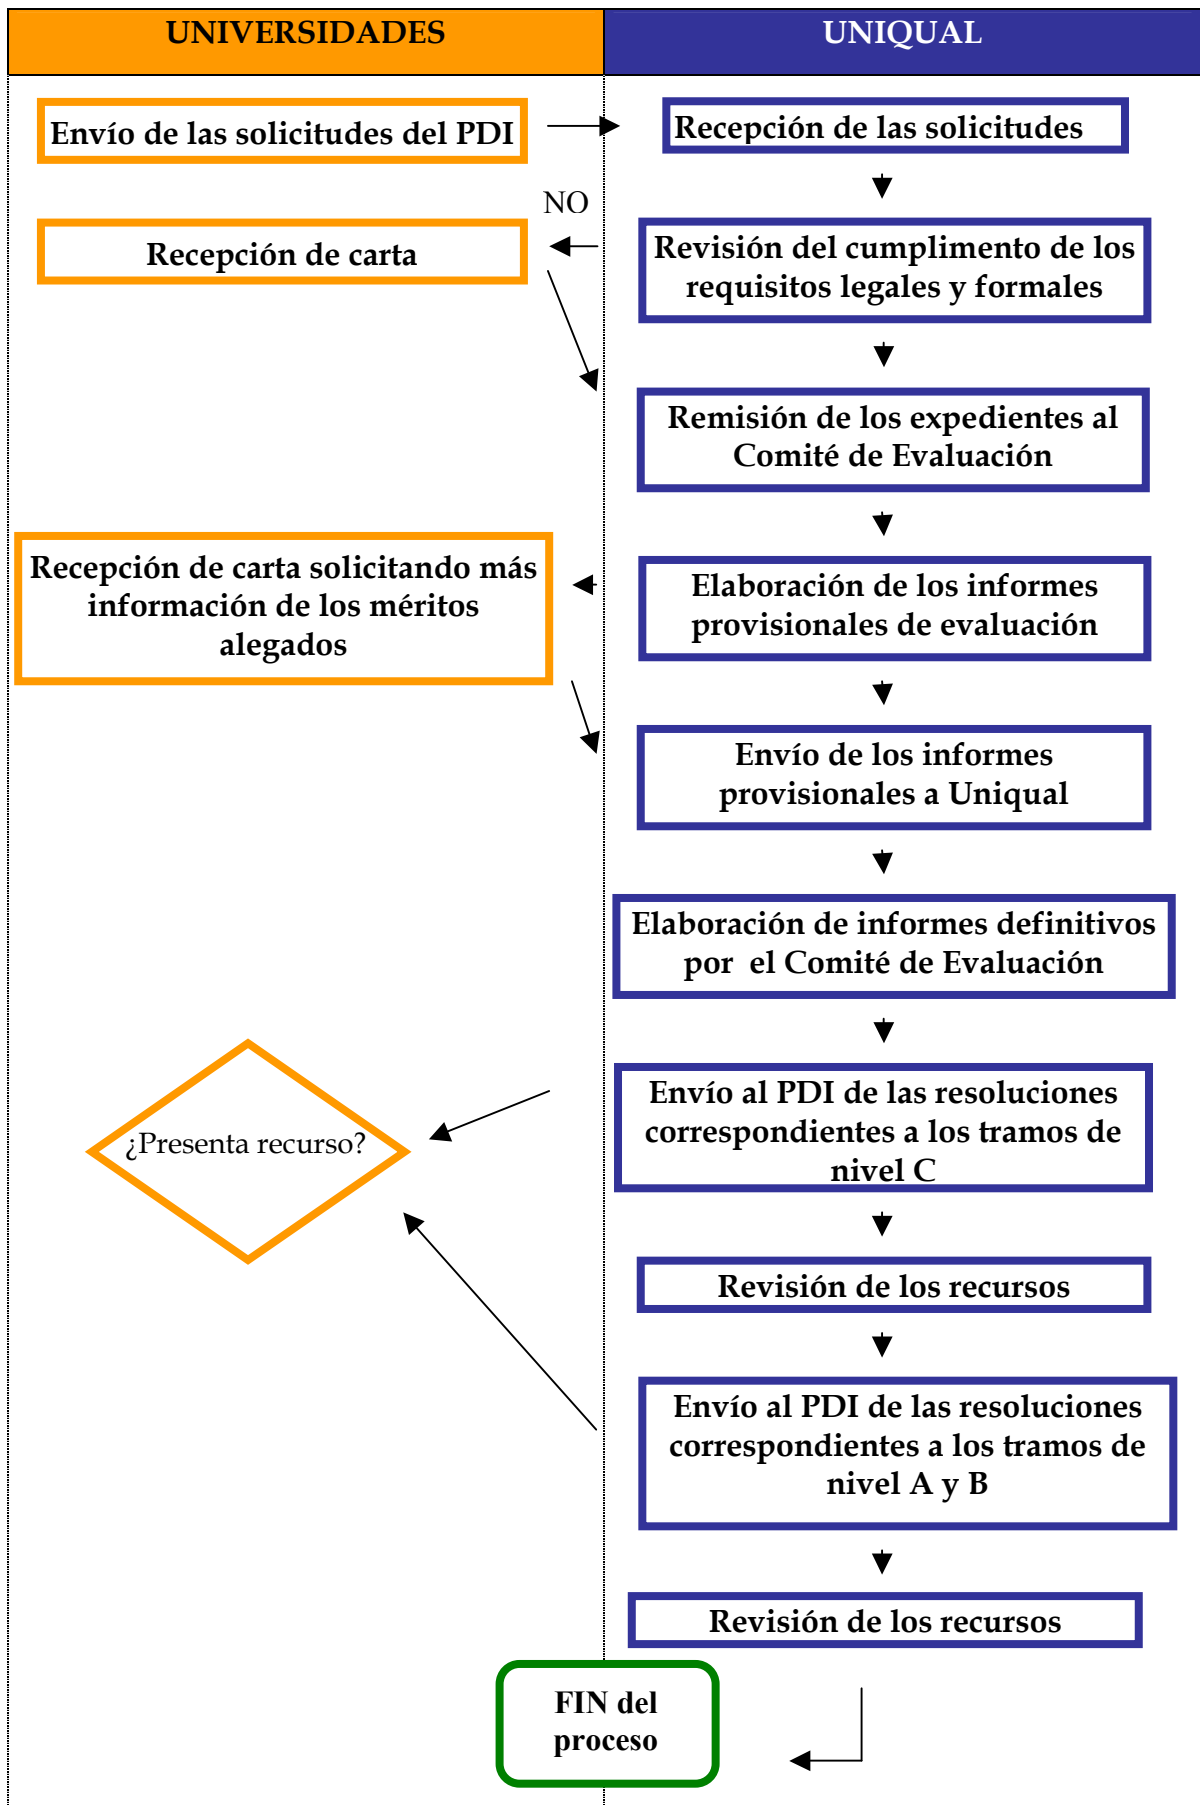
UNIVERSIDADES

UNIQUAL

Envío de las solicitudes del PDI

Recepción de las solicitudes

NO

Recepción de carta

Revisión del cumplimento de los requisitos legales y formales

Remisión de los expedientes al Comité de Evaluación

Recepción de carta solicitando más información de los méritos alegados

Elaboración de los informes provisionales de evaluación

Envío de los informes provisionales a Uniqual

Elaboración de informes definitivos por el Comité de Evaluación

¿Presenta recurso?

Envío al PDI de las resoluciones correspondientes a los tramos de nivel C

Revisión de los recursos

Envío al PDI de las resoluciones correspondientes a los tramos de nivel A y B

Revisión de los recursos

FIN del proceso